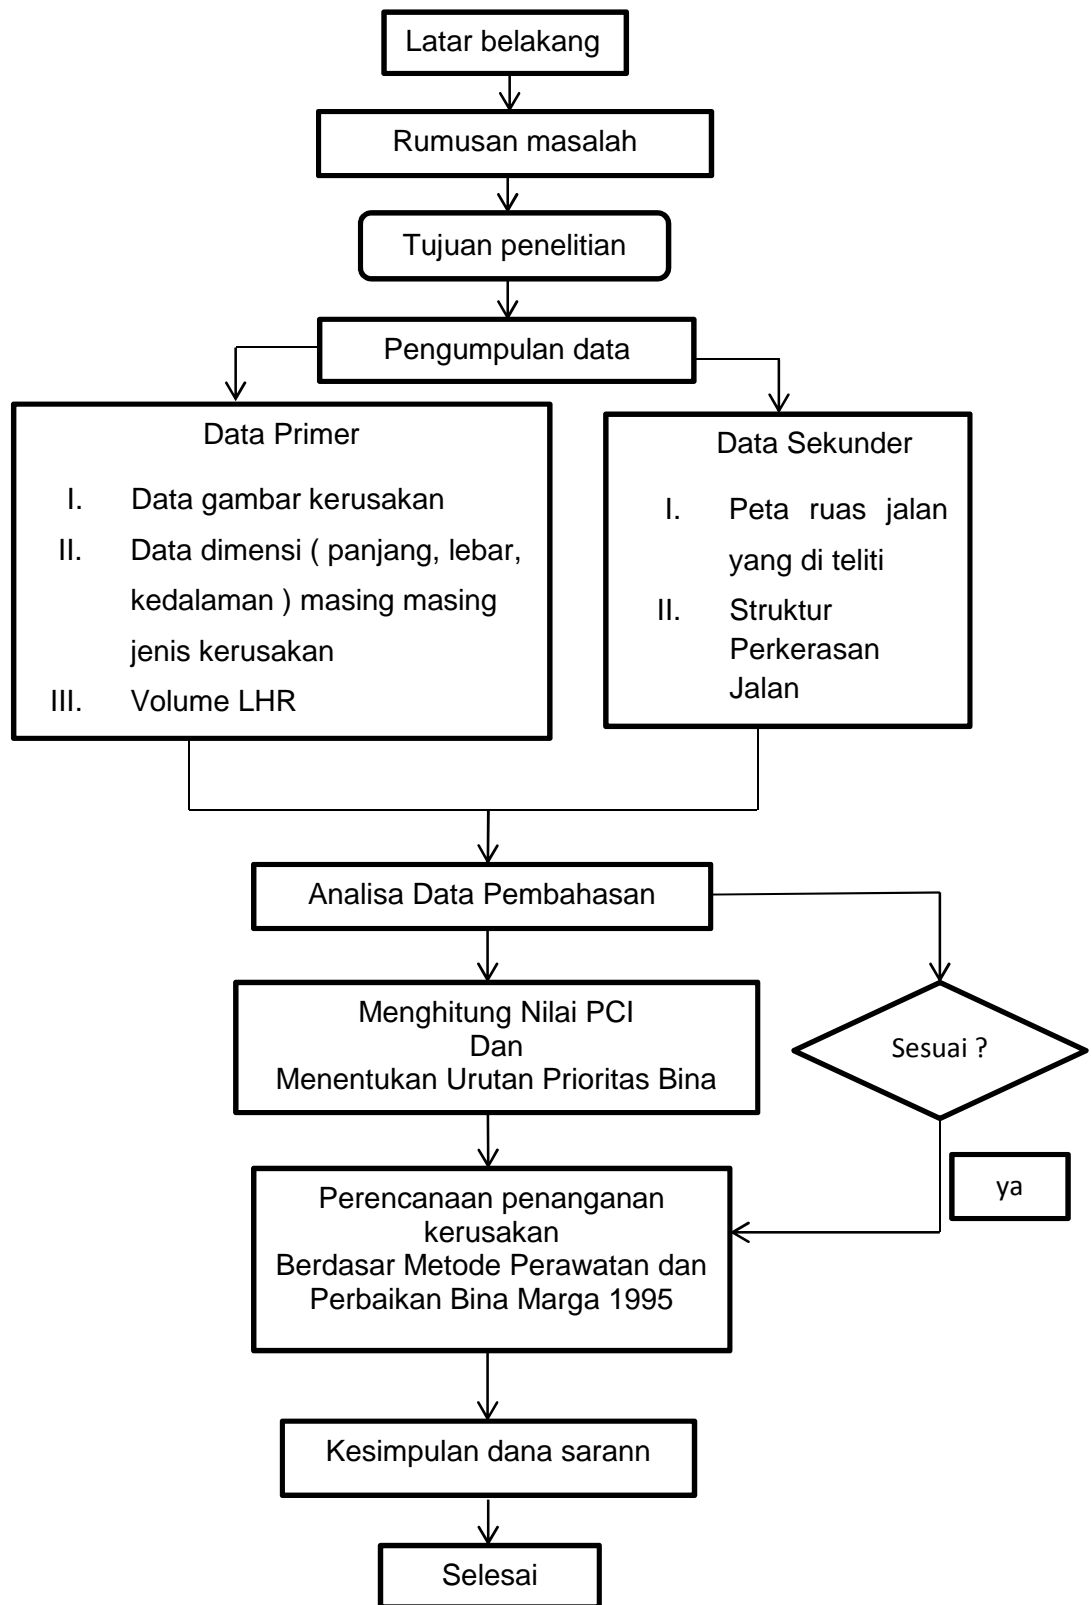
Latar belakang

Rumusan masalah

Tujuan penelitian

Pengumpulan data

Data Primer

I. Data gambar kerusakan
II. Data dimensi ( panjang, lebar, kedalaman ) masing masing jenis kerusakan
III. Volume LHR

Data Sekunder

I. Peta ruas jalan yang di teliti
II. Struktur Perkerasan Jalan

Analisa Data Pembahasan

Menghitung Nilai PCI
Dan
Menentukan Urutan Prioritas Bina

Sesuai ?

ya

Perencanaan penanganan kerusakan
Berdasar Metode Perawatan dan Perbaikan Bina Marga 1995

Kesimpulan dana sarann

Selesai